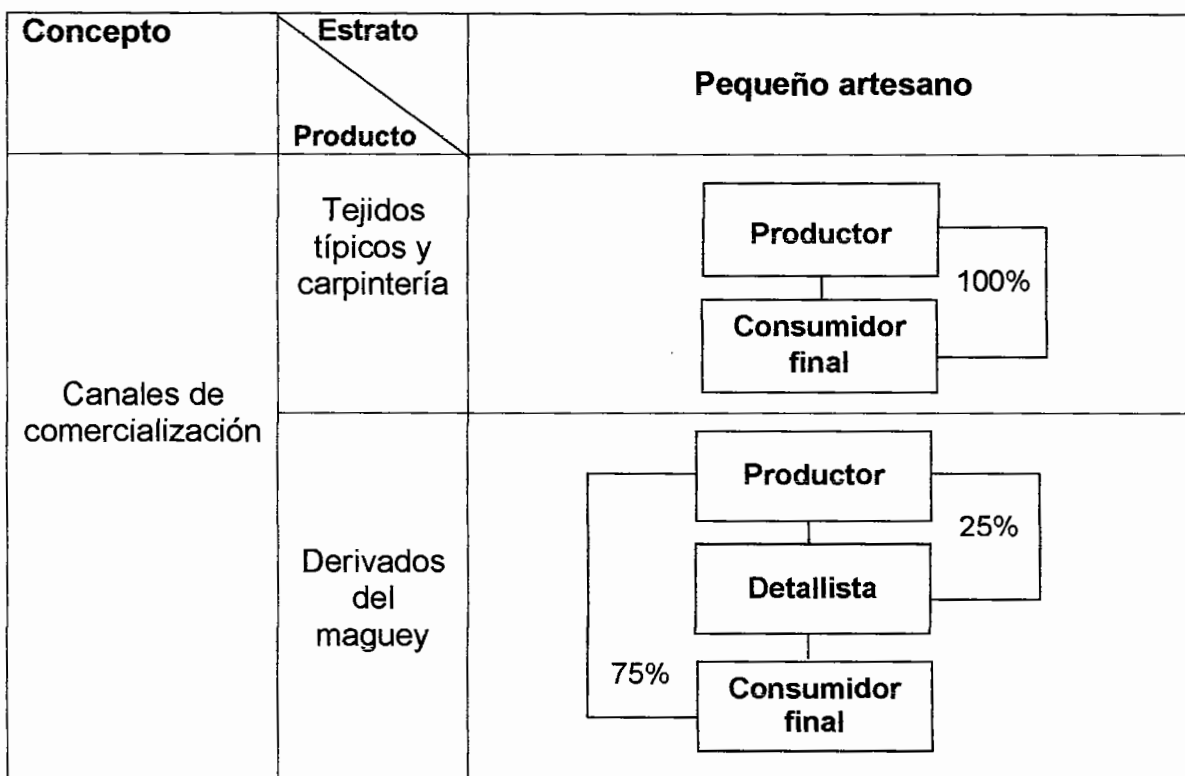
| Concepto | Estrato / Producto | Pequeño artesano |
|---|---|---|
| Canales de comercialización | Tejidos típicos y carpintería | Productor<br>100%<br>Consumidor final |
| | Derivados del maguey | Productor<br>25%<br>Detallista<br>75%<br>Consumidor final |